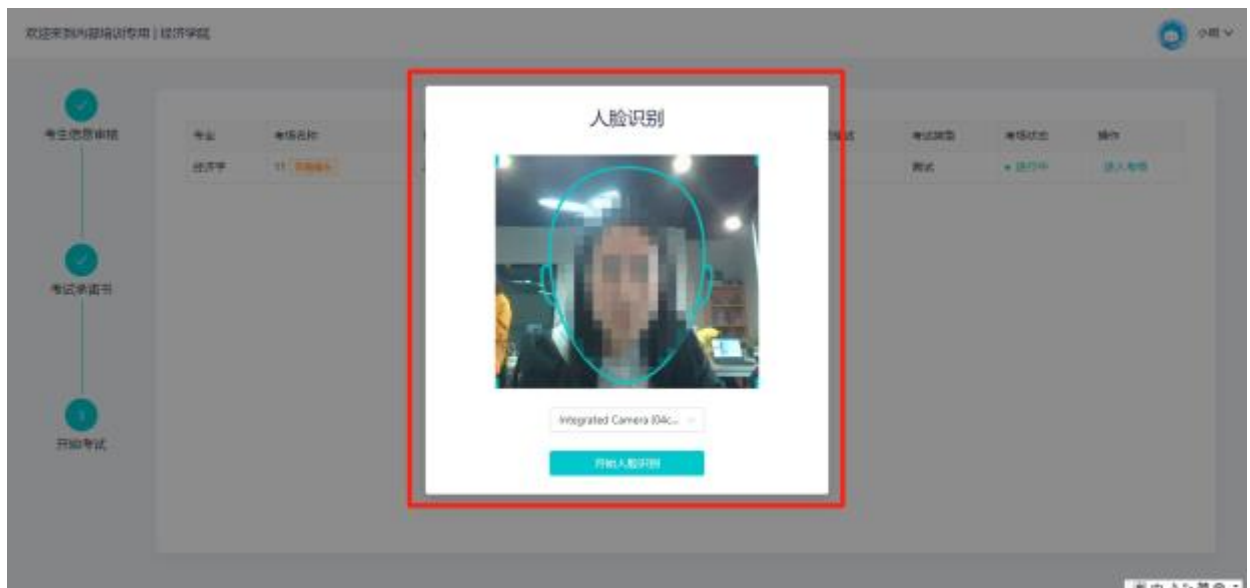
欢迎来到内部培训专用 | 经济学院

小明

考生信息审核

考试承诺书

开始考试

| 专业 | 考场名称 | | 考试类型 | 考场状态 | 操作 |
|---|---|---|---|---|---|
| 经济学 | 11 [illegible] | | 测试 | • 进行中 | 进入考场 |

人脸识别

Integrated Camera (04c...

开始人脸识别